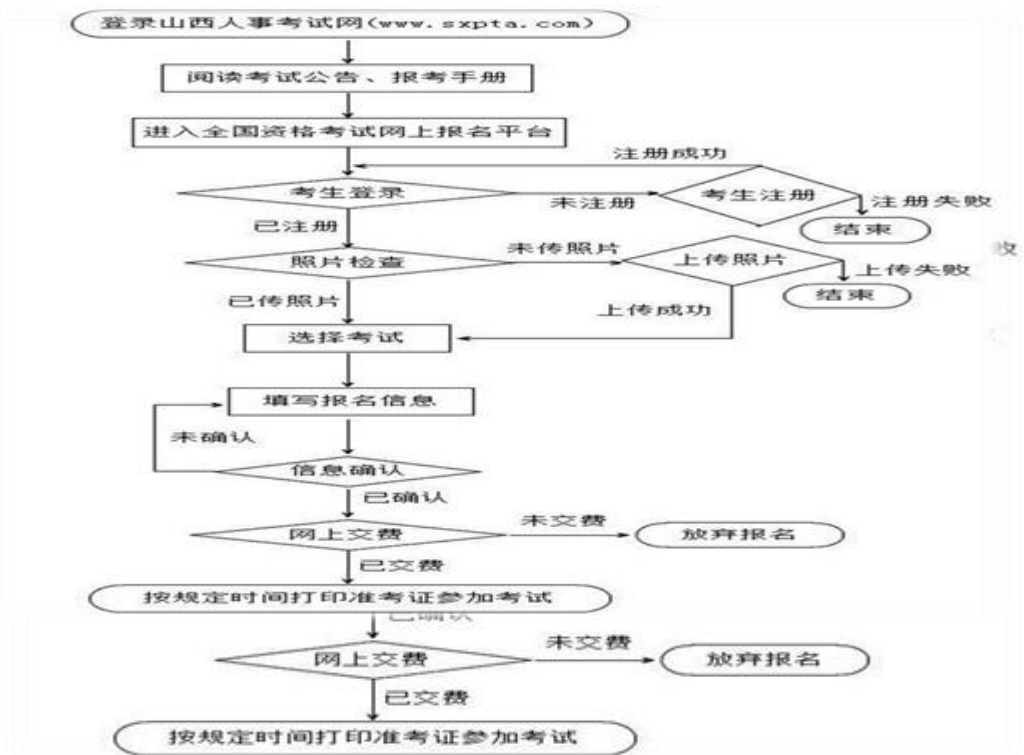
登录山西人事考试网(www.sxpta.com)

阅读考试公告、报考手册

进入全国资格考试网上报名平台

注册成功

考生登录

未注册

考生注册

注册失败

结束

已注册

照片检查

未传照片

上传照片

上传失败

结束

已传照片

上传成功

选择考试

填写报名信息

未确认

信息确认

已确认

网上交费

未交费

放弃报名

已交费

按规定时间打印准考证参加考试

已确认

网上交费

未交费

放弃报名

已交费

按规定时间打印准考证参加考试